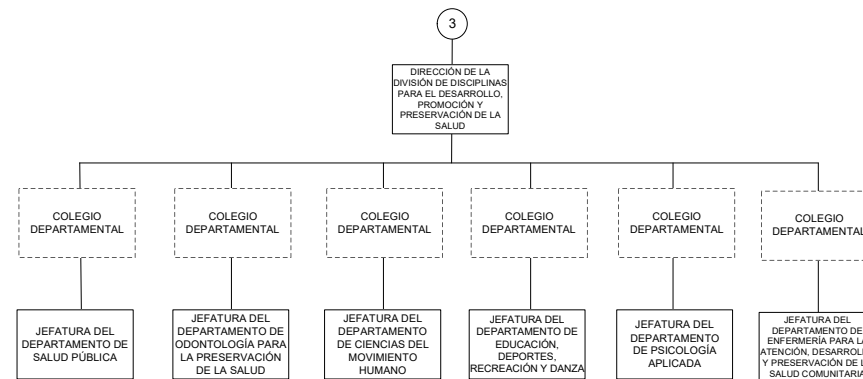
3

DIRECCIÓN DE LA DIVISIÓN DE DISCIPLINAS PARA EL DESARROLLO, PROMOCIÓN Y PRESERVACIÓN DE LA SALUD

COLEGIO DEPARTAMENTAL

COLEGIO DEPARTAMENTAL

COLEGIO DEPARTAMENTAL

COLEGIO DEPARTAMENTAL

COLEGIO DEPARTAMENTAL

COLEGIO DEPARTAMENTAL

JEFATURA DEL DEPARTAMENTO DE SALUD PÚBLICA

JEFATURA DEL DEPARTAMENTO DE ODONTOLOGÍA PARA LA PRESERVACIÓN DE LA SALUD

JEFATURA DEL DEPARTAMENTO DE CIENCIAS DEL MOVIMIENTO HUMANO

JEFATURA DEL DEPARTAMENTO DE EDUCACIÓN, DEPORTES, RECREACIÓN Y DANZA

JEFATURA DEL DEPARTAMENTO DE PSICOLOGÍA APLICADA

JEFATURA DEL DEPARTAMENTO DE ENFERMERÍA PARA LA ATENCIÓN, DESARROLLO Y PRESERVACIÓN DE LA SALUD COMUNITARIA